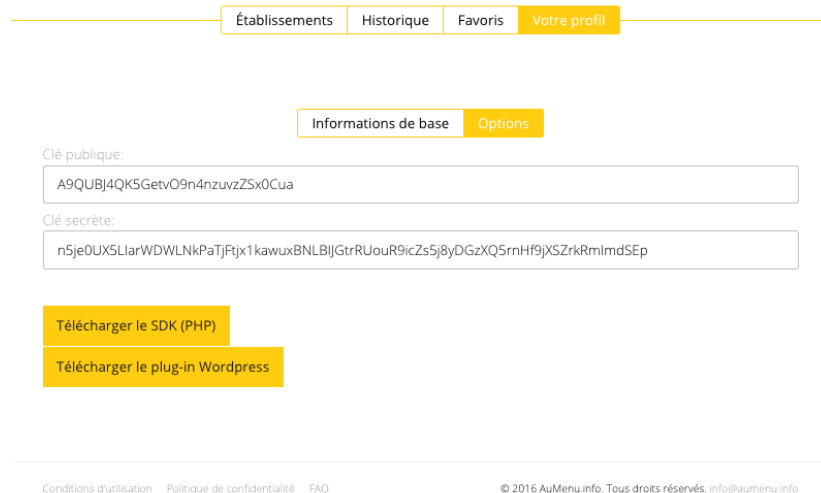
Établissements Historique Favoris Votre profil

Informations de base Options

Clé publique:

A9QUBJ4QK5GetvO9n4nzuvzZSx0Cua

Clé secrète:

n5je0UX5LIarWDWLNkPaTjFtjx1kawuxBNLBIJGtrRUouR9icZs5j8yDGzXQ5rnHf9jXSZrkRmImdSEp

Télécharger le SDK (PHP)

Télécharger le plug-in Wordpress

Conditions d'utilisation Politique de confidentialité FAQ

© 2016 AuMenu.info. Tous droits réservés. info@aumenu.info